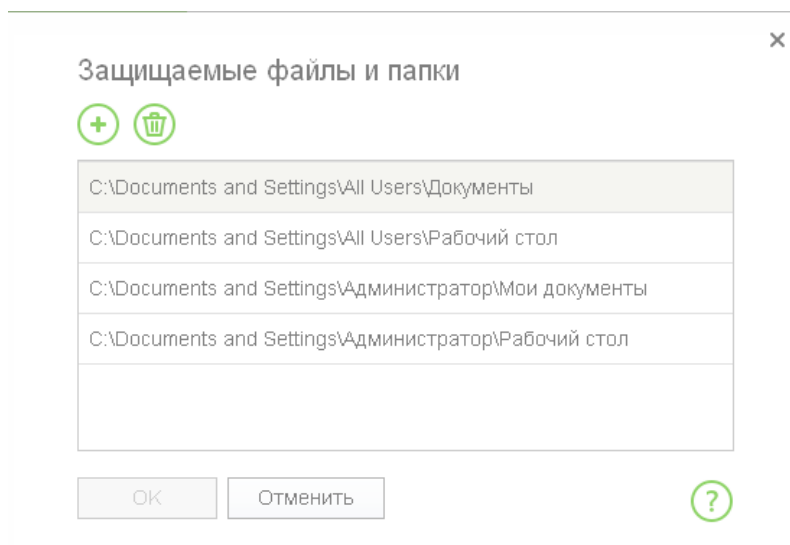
×

Защищаемые файлы и папки

C:\Documents and Settings\All Users\Документы

C:\Documents and Settings\All Users\Рабочий стол

C:\Documents and Settings\Администратор\Мои документы

C:\Documents and Settings\Администратор\Рабочий стол

OK

Отменить

?